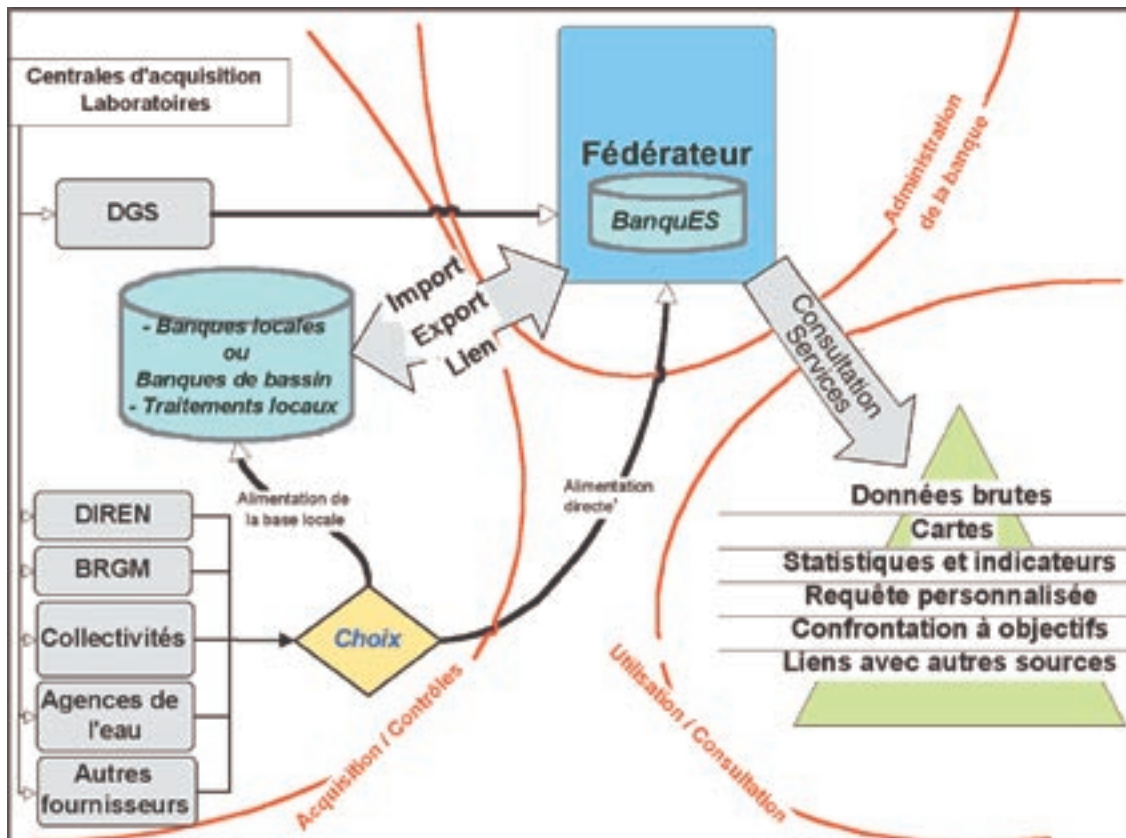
Centrales d'acquisition Laboratoires

DGS

Fédérateur

BanquES

Administration de la banque

Import
Export
Lien

- Banques locales
ou
Banques de bassin
- Traitements locaux

Consultation Services

Alimentation de la base locale

Alimentation directe'

DIREN

BRGM

Collectivités

Choix

Agences de l'eau

Autres fournisseurs

Données brutes
Cartes
Statistiques et indicateurs
Requête personnalisée
Confrontation à objectifs
Liens avec autres sources

Acquisition / Contrôles

Utilisation / Consultation